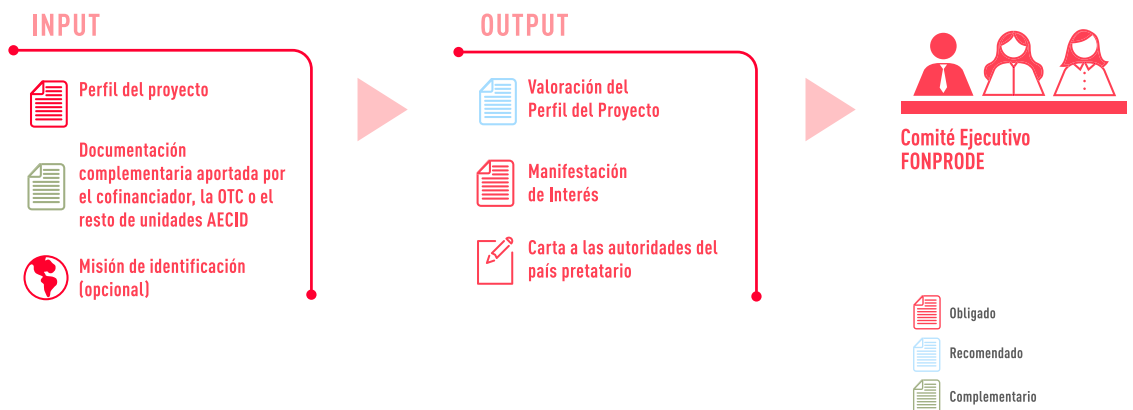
INPUT

Perfil del proyecto

Documentación complementaria aportada por el cofinanciador, la OTC o el resto de unidades AECID

Misión de identificación (opcional)

OUTPUT

Valoración del Perfil del Proyecto

Manifestación de Interés

Carta a las autoridades del país pretatario

Comité Ejecutivo FONPRODE

Obligado

Recomendado

Complementario